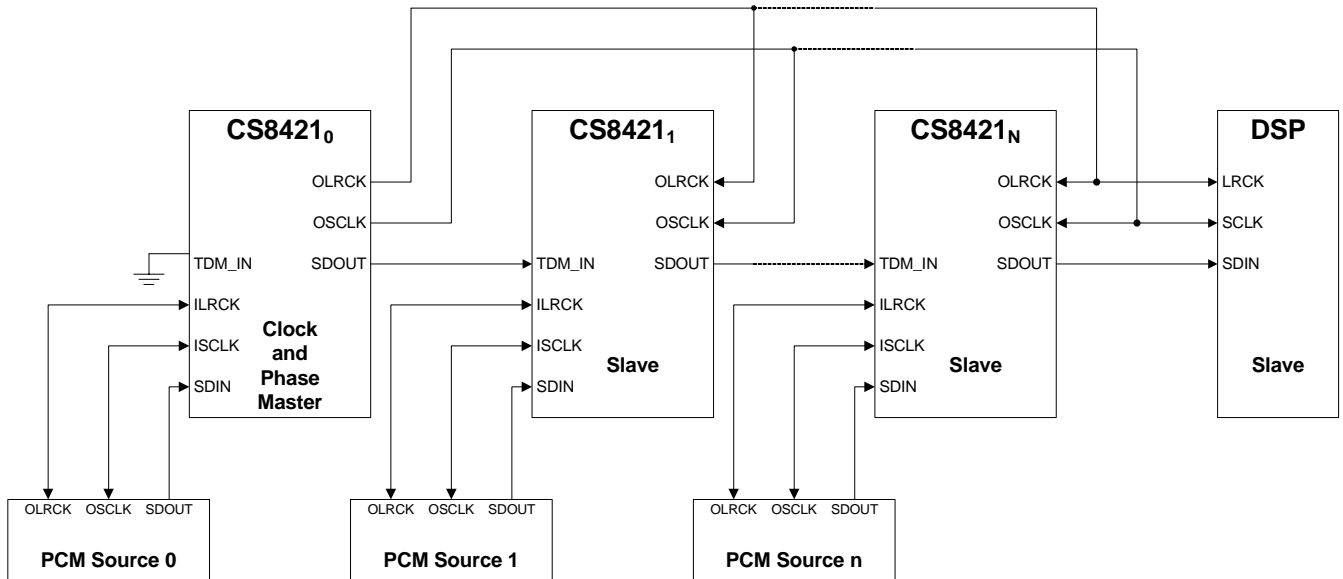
$CS8421_0$

OLRCK
OSCLK
TDM_IN
SDOUT
ILRCK
ISCLK
SDIN

Clock and Phase Master

$CS8421_1$

OLRCK
OSCLK
TDM_IN
SDOUT
ILRCK
ISCLK
SDIN

Slave

$CS8421_N$

OLRCK
OSCLK
TDM_IN
SDOUT
ILRCK
ISCLK
SDIN

Slave

DSP

LRCK
SCLK
SDIN

Slave

OLRCK OSCLK SDOUT

PCM Source 0

OLRCK OSCLK SDOUT

PCM Source 1

OLRCK OSCLK SDOUT

PCM Source n